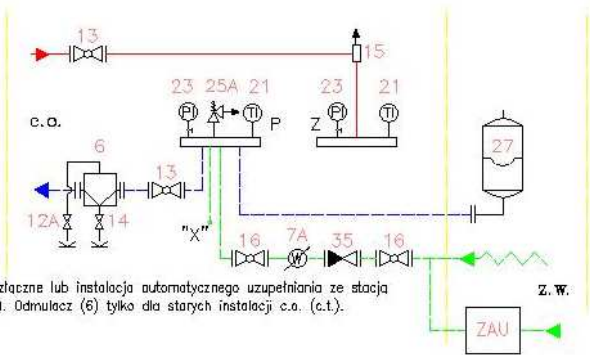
13
15
23 25A 21
23 21
PI
TI
P
Z
PI
TI
c.o.
27
6
13
12A 14
"X"
16 7A 35 16
W
z.w.
zlaczne lub instalacja automatycznego uzupełniania ze stacja
i. Odmulacz (6) tylko dla starych instalacji c.o. (c.t.).
ZAU